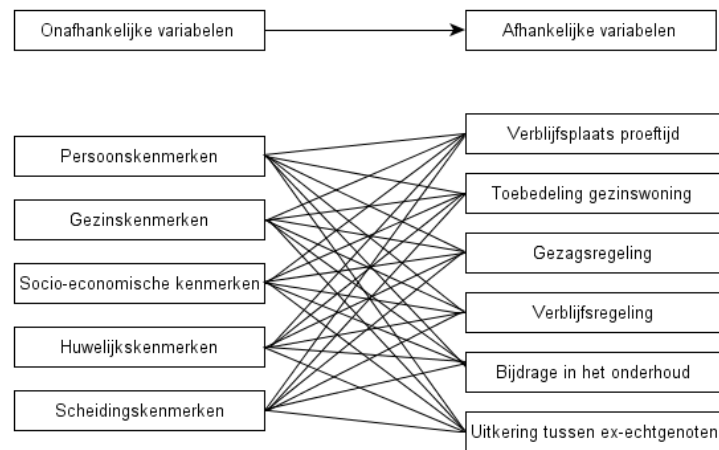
Onafhankelijke variabelen

Afhankelijke variabelen

Persoonskenmerken

Gezinskenmerken

Socio-economische kenmerken

Huwelijkskenmerken

Scheidingskenmerken

Verblijfsplaats proeftijd

Toebedeling gezinswoning

Gezagsregeling

Verblijfsregeling

Bijdrage in het onderhoud

Uitkering tussen ex-echtgenoten